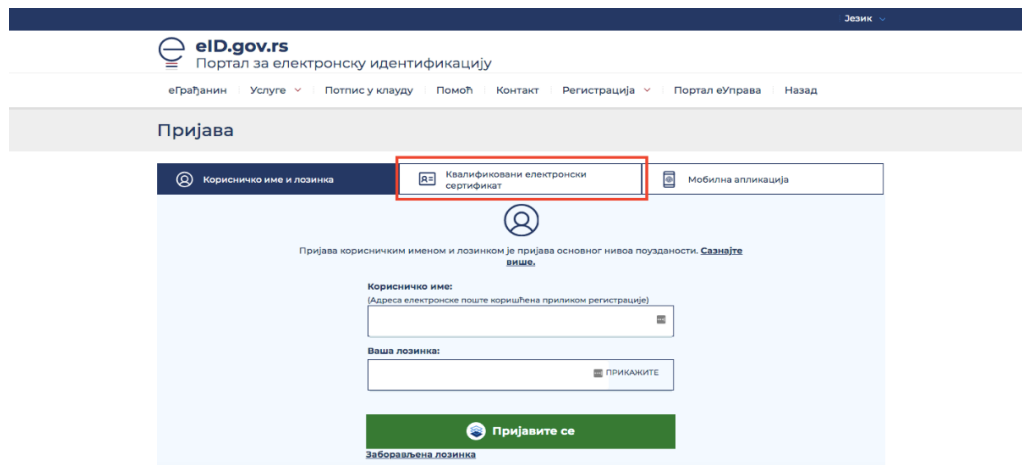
Језик

eID.gov.rs
Портал за електронску идентификацију

еГрађанин | Услуге | Потпис у клауду | Помоћ | Контакт | Регистрација | Портал еУправа | Назад

Пријава

Корисничко име и лозинка | Квалификовани електронски сертификат | Мобилна апликација

Пријава корисничким именом и лозинком је пријава основног нивоа поузданости. Сазнајте више.

Корисничко име:
(Адреса електронске поште коришћена приликом регистрације)

Ваша лозинка:

ПРИКАЖИТЕ

Пријавите се

Заборављена лозинка